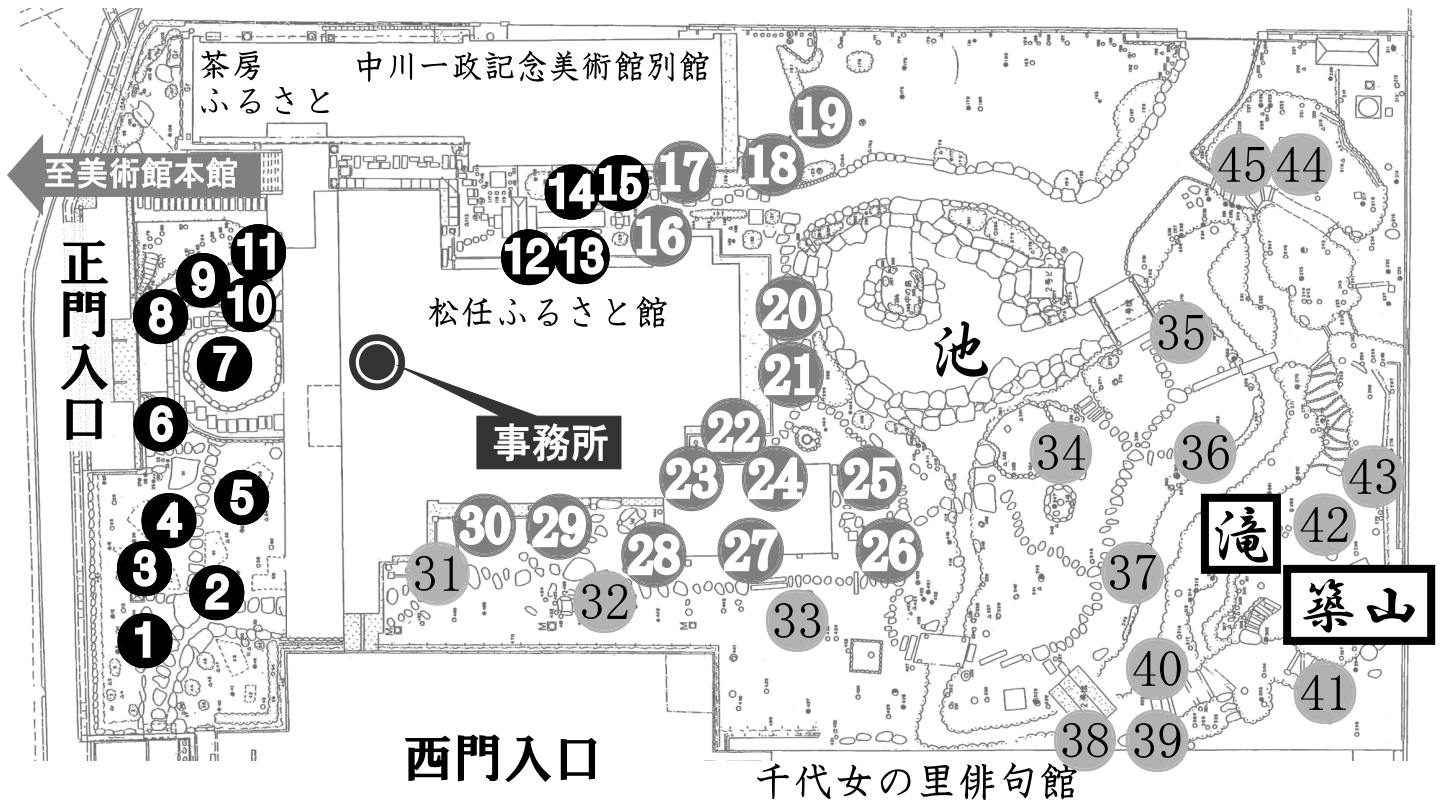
茶房
ふるさと

中川一政記念美術館別館

至美術館本館

正門入口

19
18
17
14
15
16
12
13
11
9
10
8
7
6
5
4
3
2
1

松任ふるさと館

事務所

池

20
21
22
23
24
25
26
27
28
29
30
31
32
33
34
35
36
37
38
39
40
41
42
43
44
45

滝

築山

西門入口

千代女の里俳句館